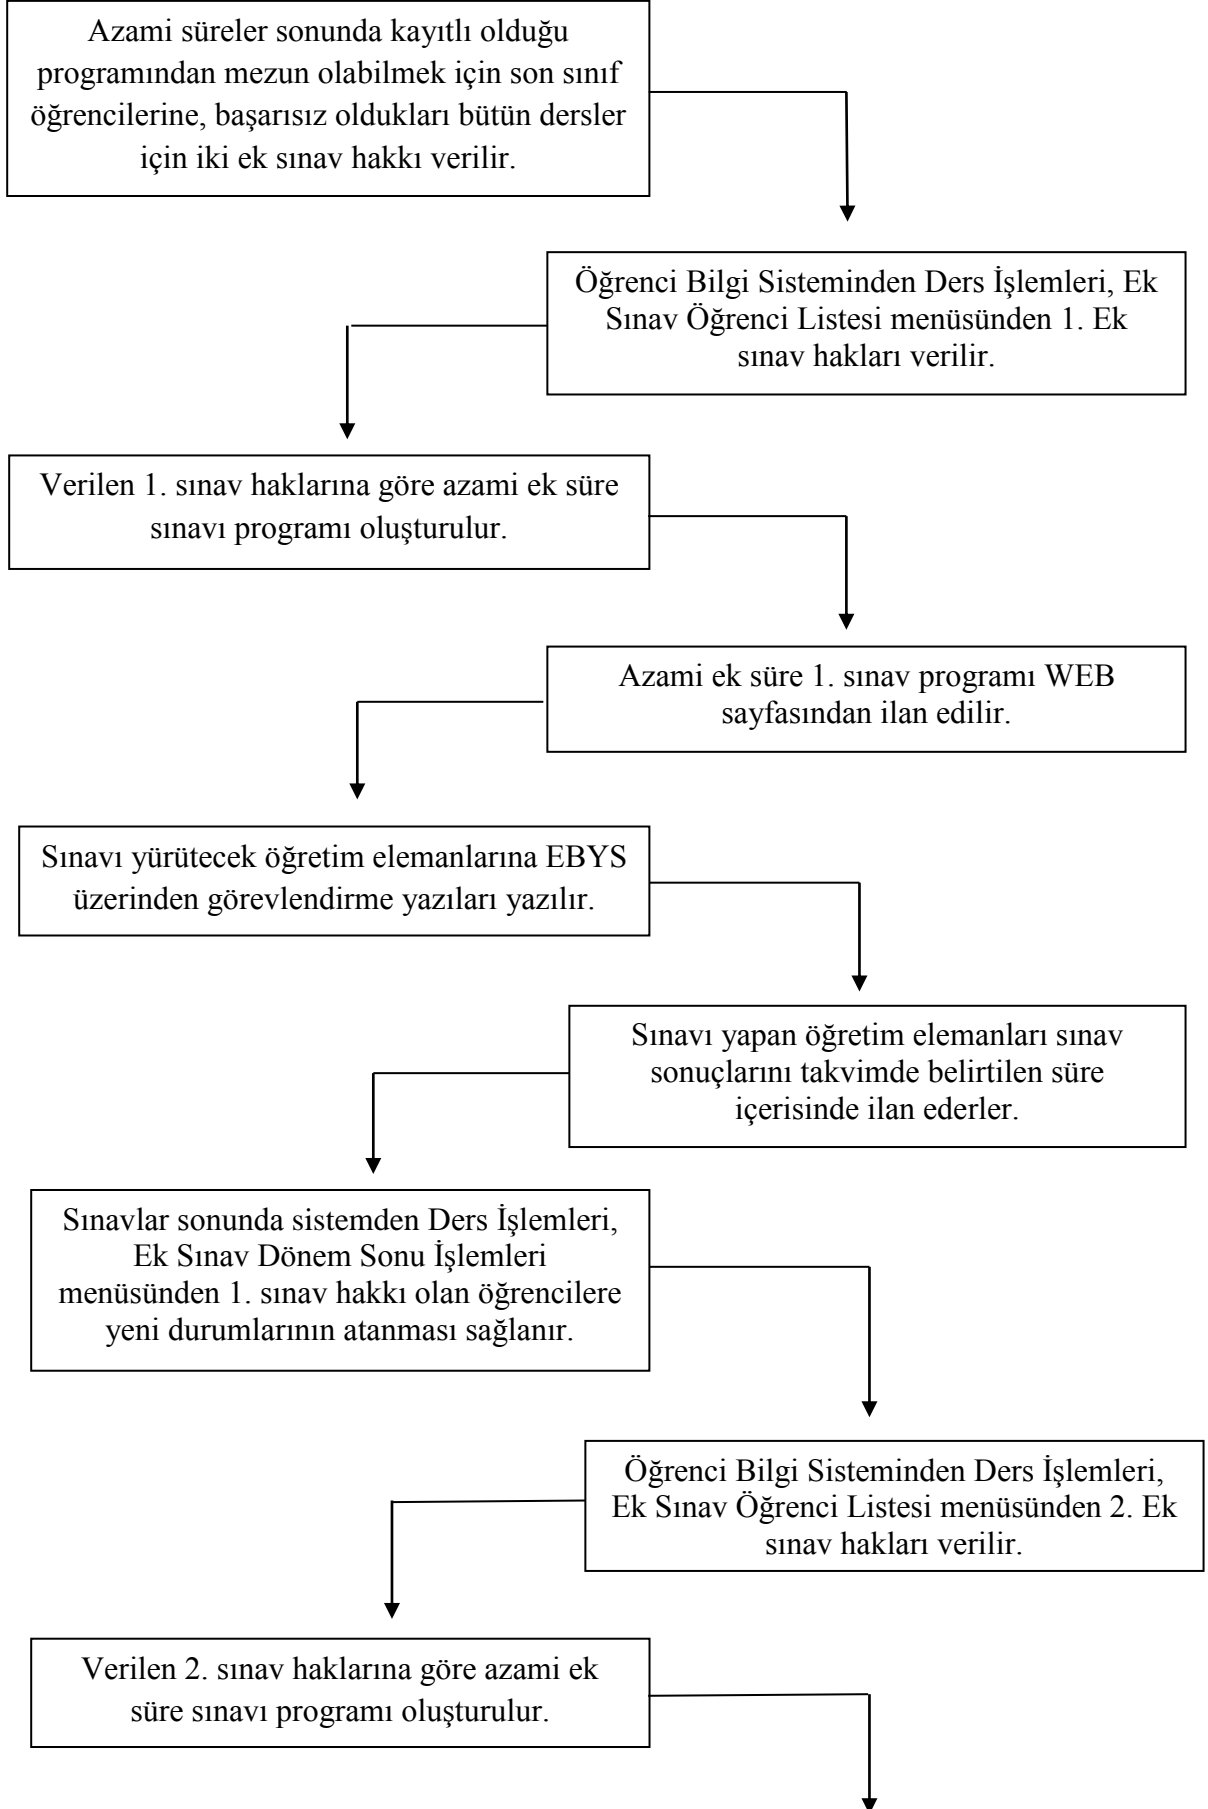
Azami süreler sonunda kayıtlı olduğu programından mezun olabilmek için son sınıf öğrencilerine, başarısız oldukları bütün dersler için iki ek sınav hakkı verilir.

Öğrenci Bilgi Sisteminden Ders İşlemleri, Ek Sınav Öğrenci Listesi menüsünden 1. Ek sınav hakları verilir.

Verilen 1. sınav haklarına göre azami ek süre sınavı programı oluşturulur.

Azami ek süre 1. sınav programı WEB sayfasından ilan edilir.

Sınavı yürütecek öğretim elemanlarına EBYS üzerinden görevlendirme yazıları yazılır.

Sınavı yapan öğretim elemanları sınav sonuçlarını takvimde belirtilen süre içerisinde ilan ederler.

Sınavlar sonunda sistemden Ders İşlemleri, Ek Sınav Dönem Sonu İşlemleri menüsünden 1. sınav hakkı olan öğrencilere yeni durumlarının atanması sağlanır.

Öğrenci Bilgi Sisteminden Ders İşlemleri, Ek Sınav Öğrenci Listesi menüsünden 2. Ek sınav hakları verilir.

Verilen 2. sınav haklarına göre azami ek süre sınavı programı oluşturulur.